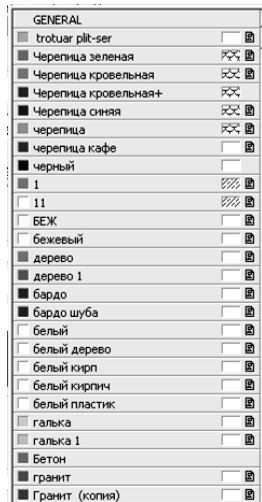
GENERAL
trotuar plit-ser
Черепица зеленая
Черепица кровельная
Черепица кровельная+
Черепица синяя
черепица
черепица кафе
черный
1
11
БЕЖ
бежевый
дерево
дерево 1
бардо
бардо шуба
белый
белый дерево
белый кирп
белый кирпич
белый пластик
галька
галька 1
Бетон
гранит
Гранит (копия)